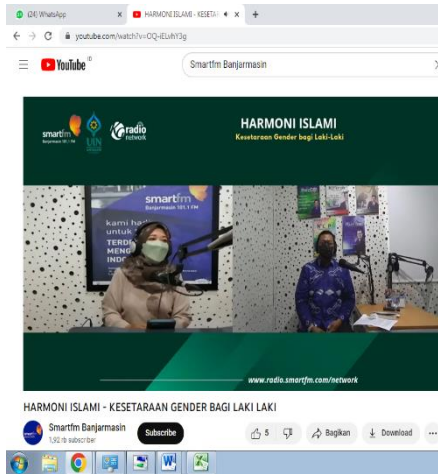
(24) WhatsApp
HARMONI ISLAMI - KESETAI
youtube.com/watch?v=OQ-iEUdY3g
YouTube
Smartfm Banjarmasin
smartfm Banjarmasin 101.1 FM
UIN
radio network
HARMONI ISLAMI
Kesetaraan Gender bagi Laki-Laki
smartfm
kami hadir untuk
TERD
MENG
INDO
www.radio.smartfm.com/network
HARMONI ISLAMI - KESETARAAN GENDER BAGI LAKI LAKI
Smartfm Banjarmasin
1,92 rb subscriber
Subscribe
5
Bagikan
Download
...